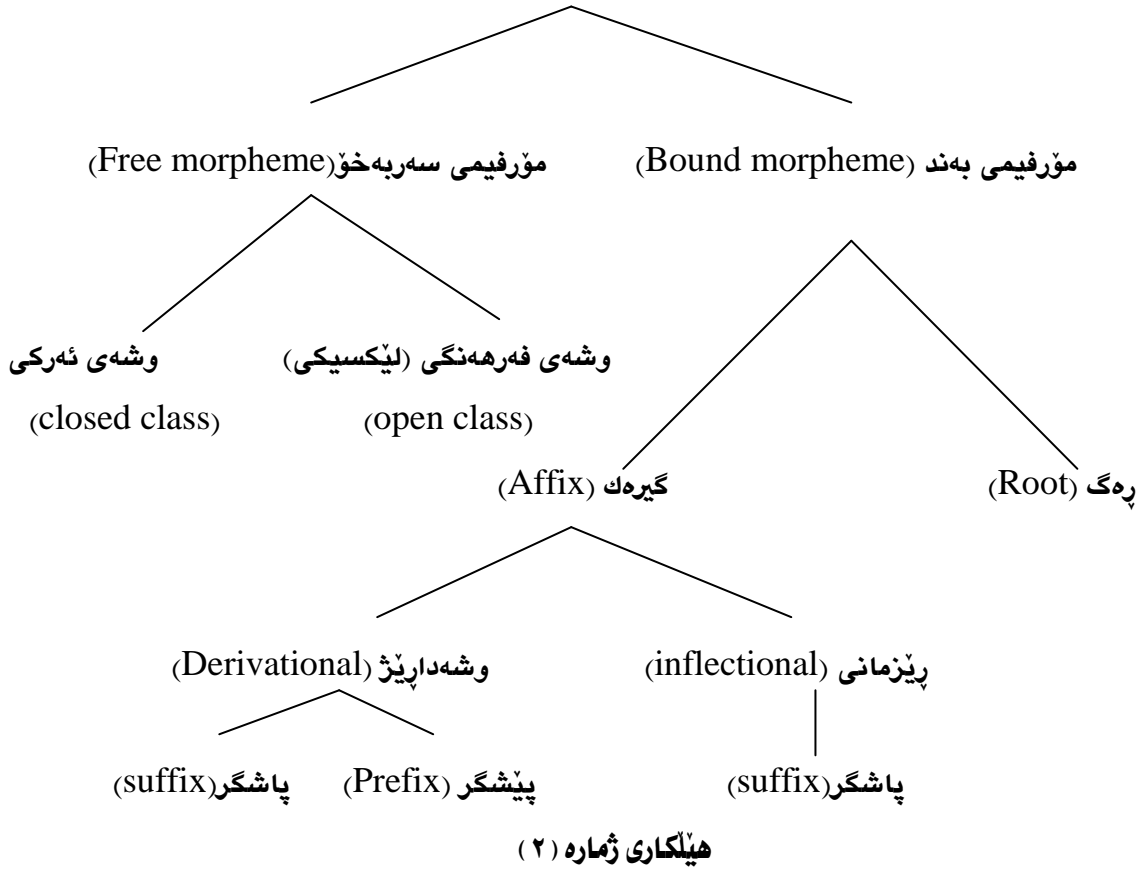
مۆرفیمی سەربەخۆ (Free morpheme)

مۆرفیمی بەند (Bound morpheme)

وشەی ئەرکی
(closed class)

وشەی فەرهەنگی (لێکسیکی)
(open class)

گیرەك (Affix)

ڕەگ (Root)

وشەداڕێژ (Derivational)

ڕێزمانی (inflectional)

پاشگر (suffix)

پێشگر (Prefix)

پاشگر (suffix)

هێڵکاری ژمارە (٢)